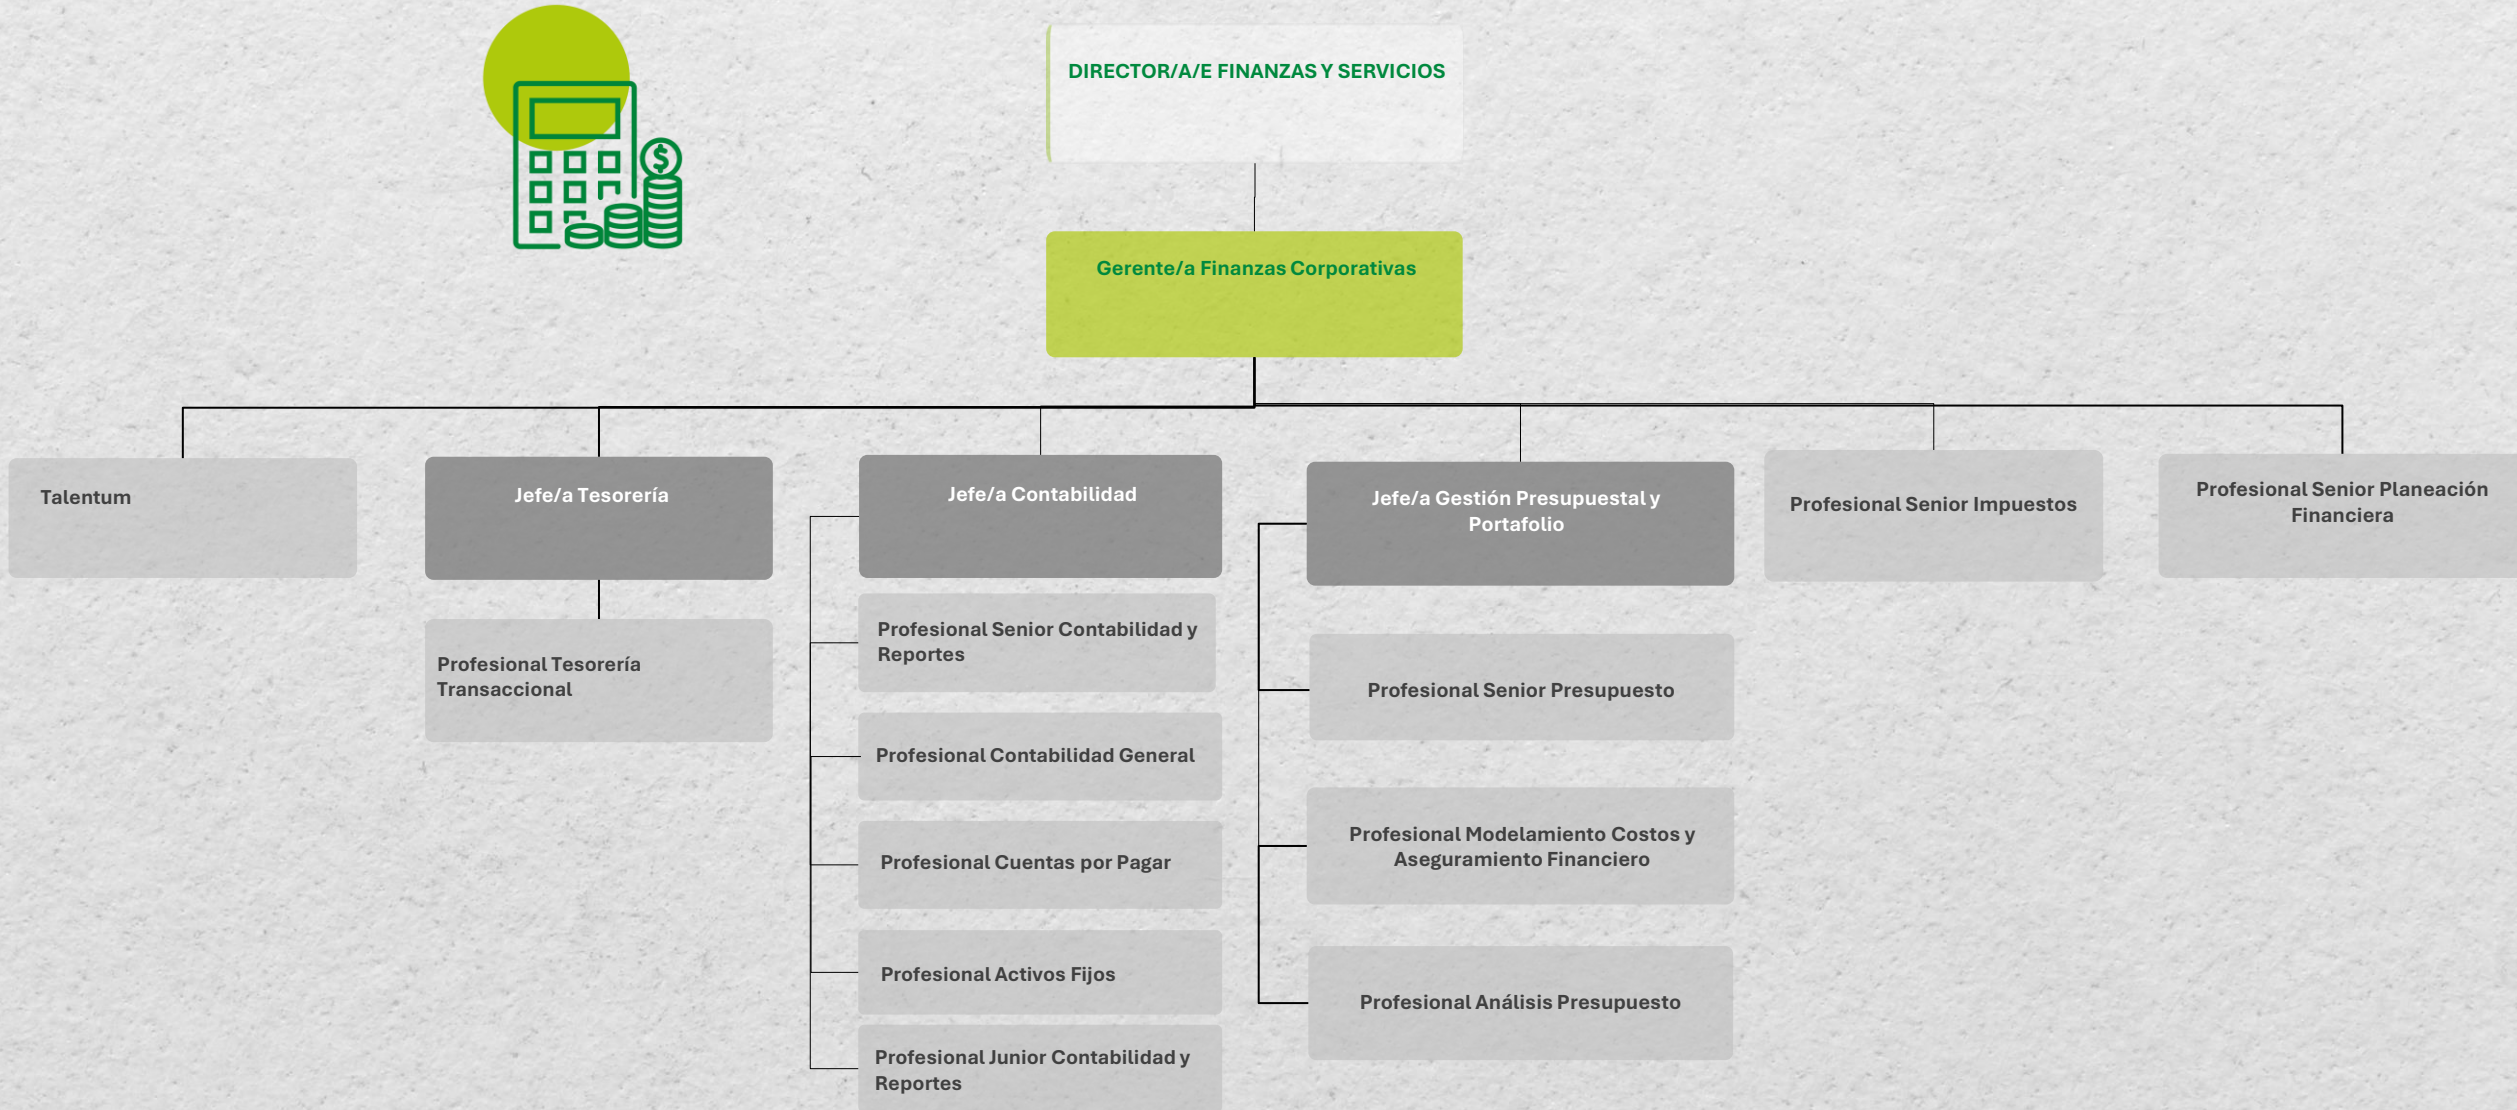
$

DIRECTOR/A/E FINANZAS Y SERVICIOS

Gerente/a Finanzas Corporativas

Talentum

Jefe/a Tesorería

Profesional Tesorería Transaccional

Jefe/a Contabilidad

Profesional Senior Contabilidad y Reportes

Profesional Contabilidad General

Profesional Cuentas por Pagar

Profesional Activos Fijos

Profesional Junior Contabilidad y Reportes

Jefe/a Gestión Presupuestal y Portafolio

Profesional Senior Presupuesto

Profesional Modelamiento Costos y Aseguramiento Financiero

Profesional Análisis Presupuesto

Profesional Senior Impuestos

Profesional Senior Planeación Financiera